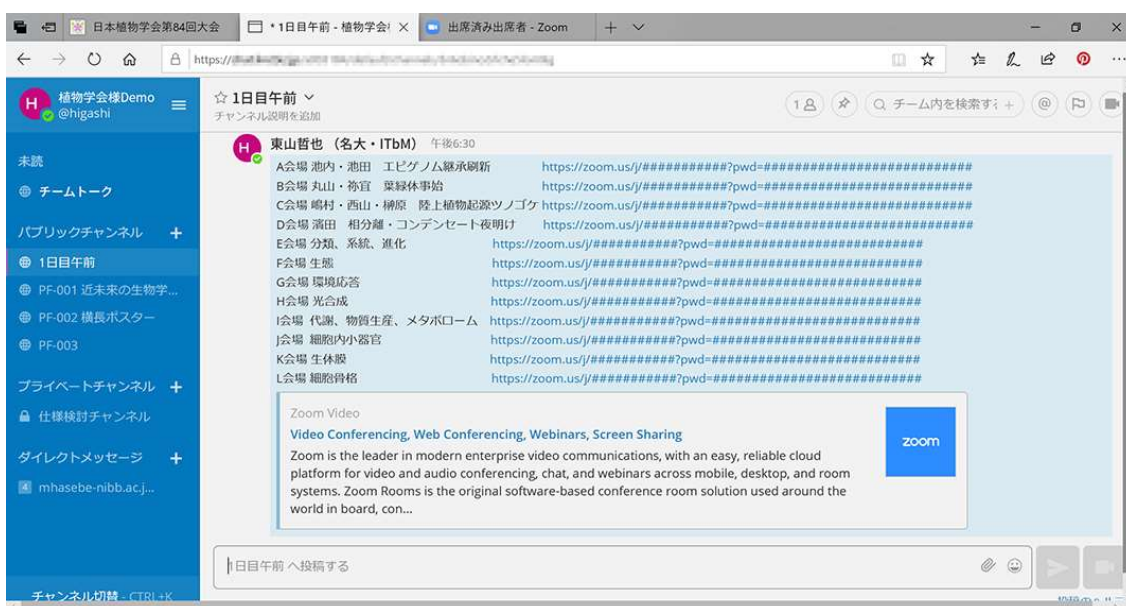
日本植物学会第84回大会
* 1日目午前 - 植物学会
出席済み出席者 - Zoom
https://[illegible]

植物学会様Demo
@higashi

☆ 1日目午前 ∨
チャンネル説明を追加

1
Q チーム内を検索す

未読
チームトーク
パブリックチャンネル +
1日目午前
PF-001 近未来の生物学...
PF-002 横長ポスター
PF-003
プライベートチャンネル +
仕様検討チャンネル
ダイレクトメッセージ +
mhasebe-nibb.ac.j...
チャンネル切替 - CTRL+K

東山哲也 (名大・ITbM) 午後6:30
A会場 池内・池田 エピゲノム継承刷新 https://zoom.us/j/##########?pwd=##########################
B会場 丸山・祢宜 葉緑体事始 https://zoom.us/j/##########?pwd=##########################
C会場 嶋村・西山・榊原 陸上植物起源ツノゴケ https://zoom.us/j/##########?pwd=##########################
D会場 濱田 相分離・コンデンセート夜明け https://zoom.us/j/##########?pwd=##########################
E会場 分類、系統、進化 https://zoom.us/j/##########?pwd=##########################
F会場 生態 https://zoom.us/j/##########?pwd=##########################
G会場 環境応答 https://zoom.us/j/##########?pwd=##########################
H会場 光合成 https://zoom.us/j/##########?pwd=##########################
I会場 代謝、物質生産、メタボローム https://zoom.us/j/##########?pwd=##########################
J会場 細胞内小器官 https://zoom.us/j/##########?pwd=##########################
K会場 生体膜 https://zoom.us/j/##########?pwd=##########################
L会場 細胞骨格 https://zoom.us/j/##########?pwd=##########################

Zoom Video
Video Conferencing, Web Conferencing, Webinars, Screen Sharing
Zoom is the leader in modern enterprise video communications, with an easy, reliable cloud platform for video and audio conferencing, chat, and webinars across mobile, desktop, and room systems. Zoom Rooms is the original software-based conference room solution used around the world in board, con...
zoom

1日目午前 へ投稿する